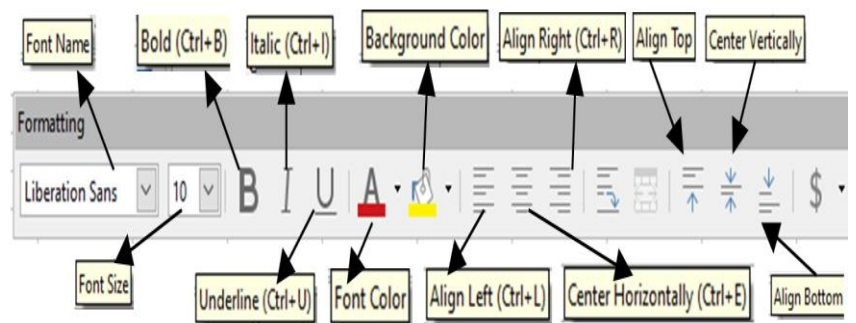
Font Name

Bold (Ctrl+B)

Italic (Ctrl+I)

Background Color

Align Right (Ctrl+R)

Align Top

Center Vertically

Formatting

Liberation Sans

10

B

I

U

A

$

Font Size

Underline (Ctrl+U)

Font Color

Align Left (Ctrl+L)

Center Horizontally (Ctrl+E)

Align Bottom